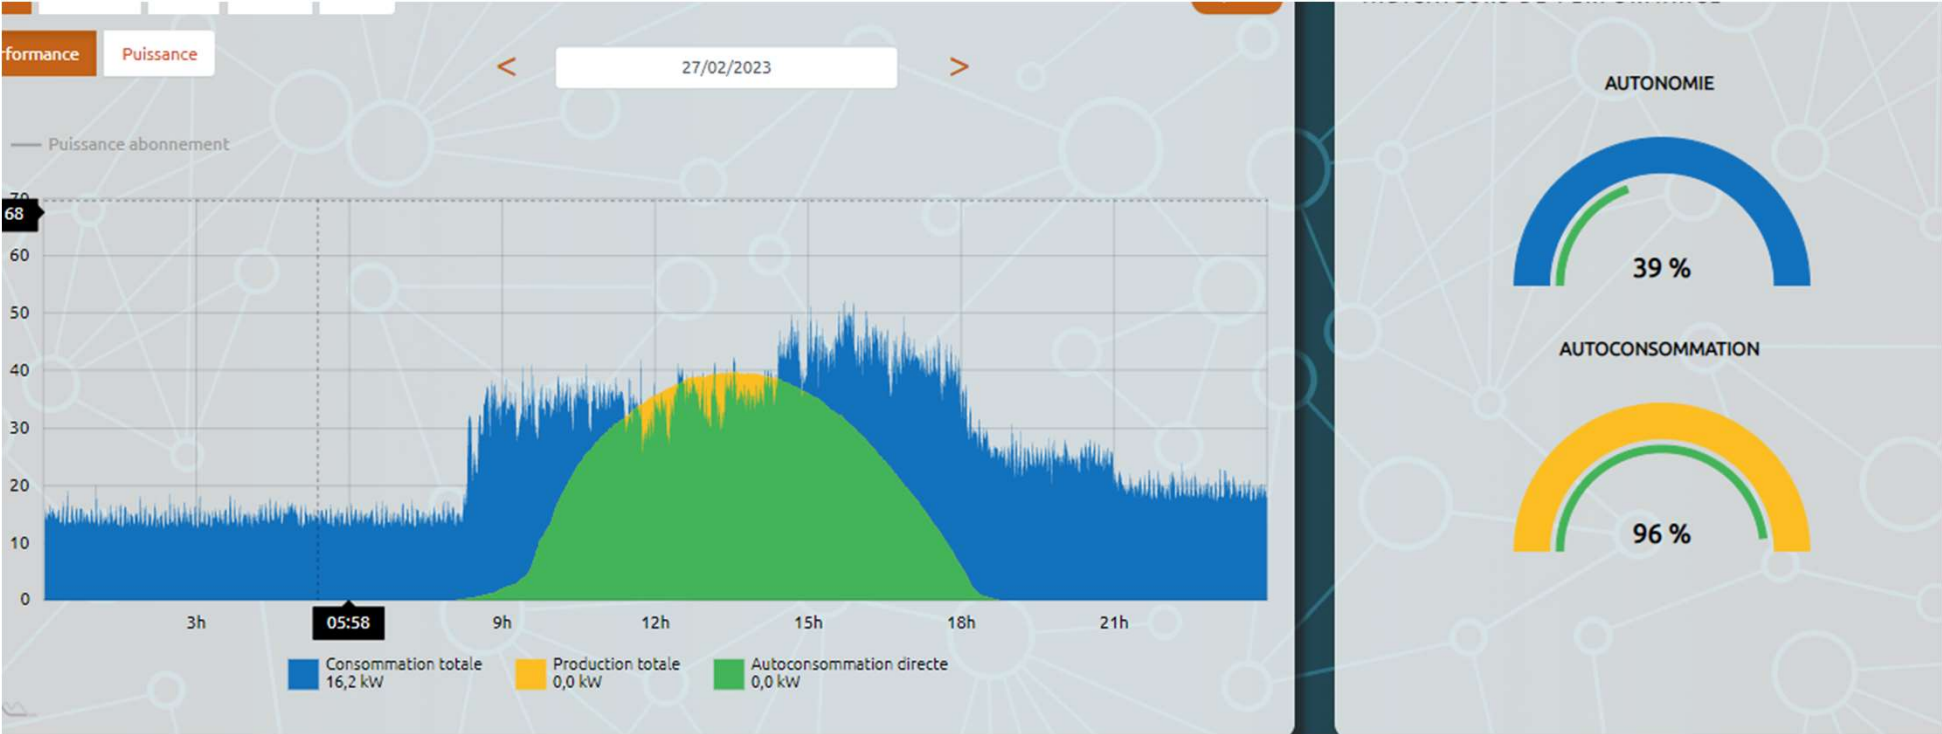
rformance Puissance

< 27/02/2023 >

— Puissance abonnement

68
60
50
40
30
20
10
0

3h 05:58 9h 12h 15h 18h 21h

Consommation totale 16,2 kW
Production totale 0,0 kW
Autoconsommation directe 0,0 kW

AUTONOMIE
39 %

AUTOCONSOMMATION
96 %